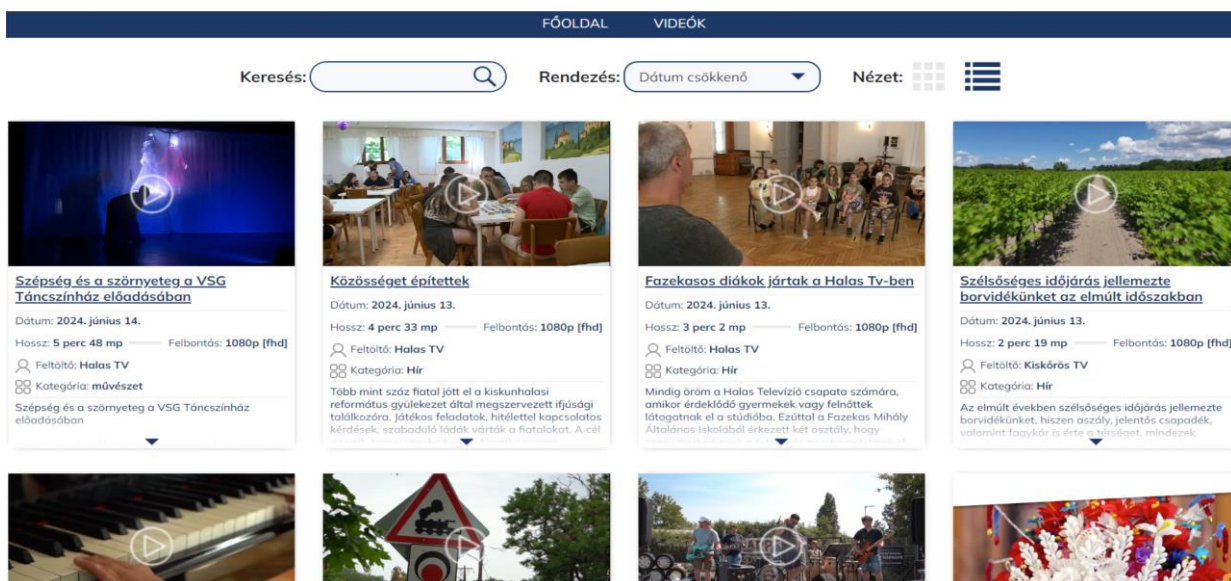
FŐOLDAL VIDEÓK

Keresés:

Rendezés: Dátum csökkenő

Nézet:

Szépség és a szörnyeteg a VSG Táncszínház előadásában

Dátum: 2024. június 14.

Hossz: 5 perc 48 mp Felbontás: 1080p [fhd]

Feltöltő: Halas TV

Kategória: művészet

Szépség és a szörnyeteg a VSG Táncszínház előadásában

Közösséget építettek

Dátum: 2024. június 13.

Hossz: 4 perc 33 mp Felbontás: 1080p [fhd]

Feltöltő: Halas TV

Kategória: Hír

Több mint száz fiatal jött el a kiskunhalasi református gyülekezet által megszervezett ifjúsági találkozóra. Játékos feladatok, hitélettel kapcsolatos kérdések, szabaduló ládák várták a fiatalokat. A cél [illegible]

Fazekasos diákok jártak a Halas Tv-ben

Dátum: 2024. június 13.

Hossz: 3 perc 2 mp Felbontás: 1080p [fhd]

Feltöltő: Halas TV

Kategória: Hír

Mindig öröm a Halas Televízió csapata számára, amikor érdeklődő gyermekek vagy felnőttek látogatnak el a stúdióba. Ezúttal a Fazekas Mihály Általános Iskolából érkezett két osztály, hogy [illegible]

Szélsőséges időjárás jellemezte borvidékünket az elmúlt időszakban

Dátum: 2024. június 13.

Hossz: 2 perc 19 mp Felbontás: 1080p [fhd]

Feltöltő: Kiskőrös TV

Kategória: Hír

Az elmúlt években szélsőséges időjárás jellemezte borvidékünket, hiszen aszály, jelentős csapadék, valamint fagykár is érte a térséget, mindezek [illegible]